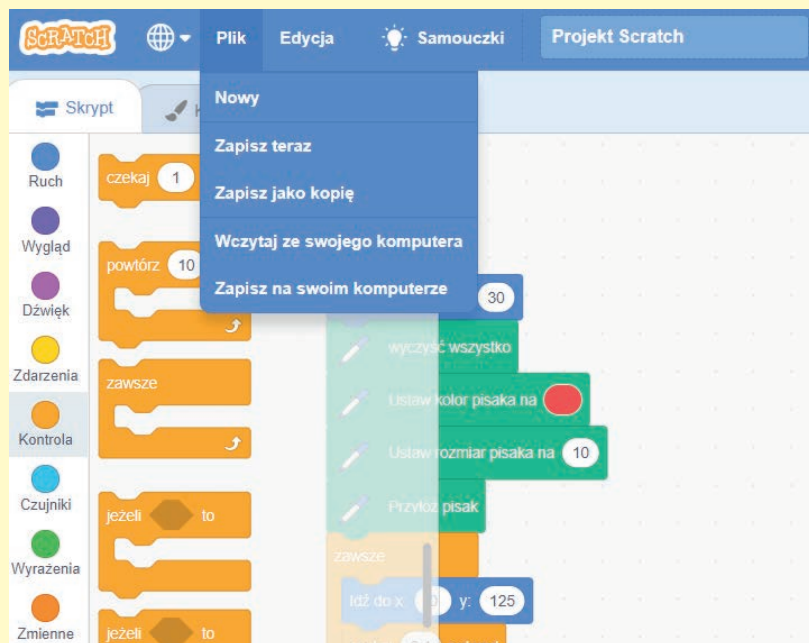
SCRATCH
Plik
Edycja
Samouczki
Projekt Scratch
Skrypt
K
Nowy
Zapisz teraz
Zapisz jako kopię
Wczytaj ze swojego komputera
Zapisz na swoim komputerze
Ruch
Wygląd
Dźwięk
Zdarzenia
Kontrola
Czujniki
Wyrażenia
Zmienne
czekaj 1
powtórz 10
zawsze
jeżeli to
jeżeli to
30
wyczyść wszystko
Ustaw kolor pisaka na
Ustaw rozmiar pisaka na 10
Przyłóż pisak
zawsze
Idź do x: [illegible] y: 125